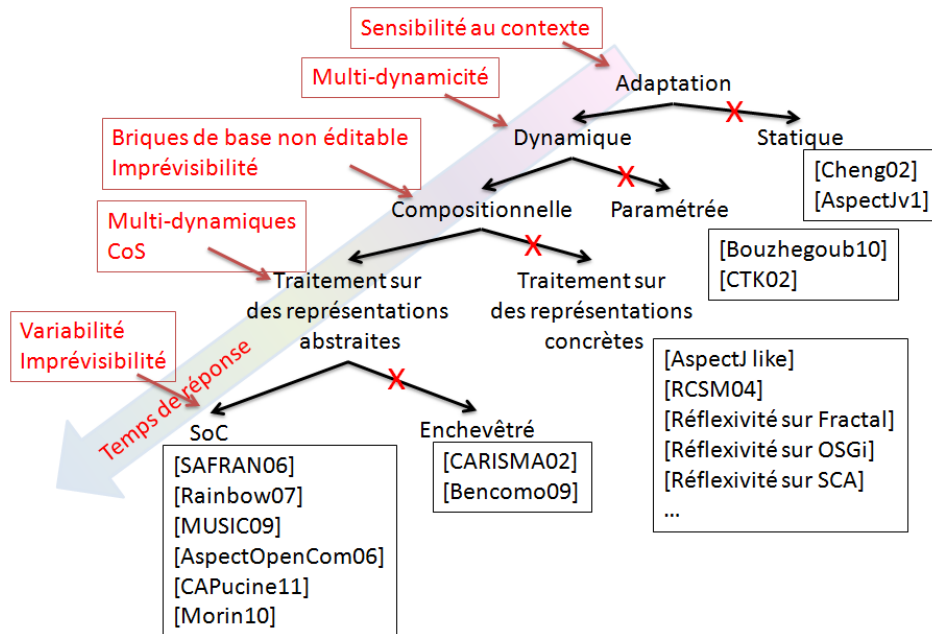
Sensibilité au contexte

Adaptation

Multi-dynamicité

Dynamique

X

Statique

[Cheng02]
[AspectJv1]

Briques de base non éditable
Imprévisibilité

Compositionnelle

X

Paramétrée

[Bouzhegoub10]
[CTK02]

Multi-dynamiques
CoS

Traitement sur des représentations abstraites

X

Traitement sur des représentations concrètes

Variabilité
Imprévisibilité

Temps de réponse

SoC

X

Enchevêtré

[CARISMA02]
[Bencomo09]

[SAFRAN06]
[Rainbow07]
[MUSIC09]
[AspectOpenCom06]
[CAPucine11]
[Morin10]

[AspectJ like]
[RCSM04]
[Réflexivité sur Fractal]
[Réflexivité sur OSGi]
[Réflexivité sur SCA]
...